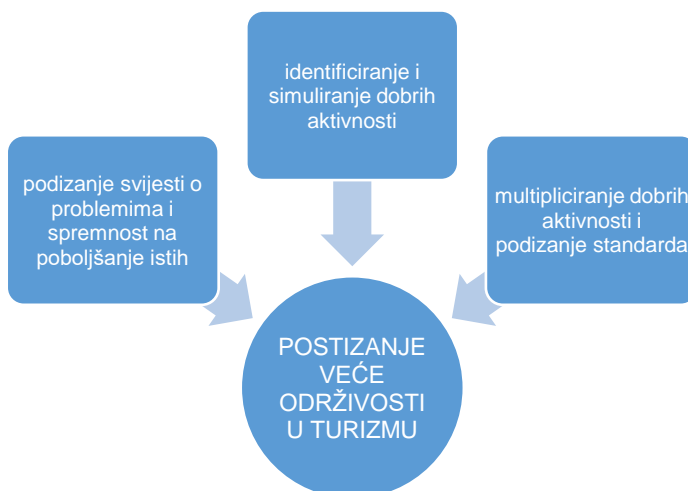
identificiranje i simuliranje dobrih aktivnosti

podizanje svijesti o problemima i spremnost na poboljšanje istih

multipliciranje dobrih aktivnosti i podizanje standarda

POSTIZANJE VEĆE ODRŽIVOSTI U TURIZMU